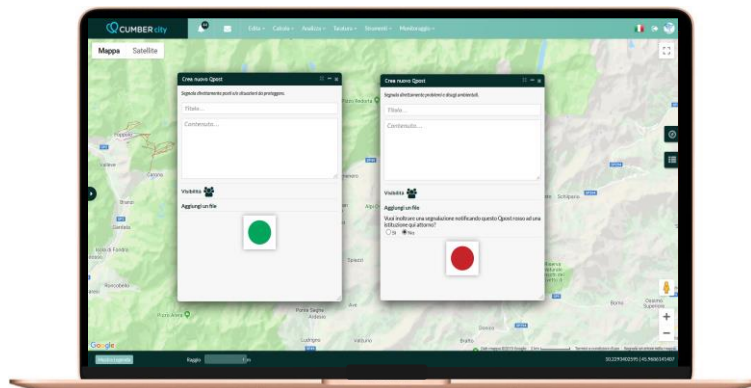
QCUMBER city

Edita · Calcola · Analizza · Tavature · Strumenti · Monitoraggio ·

Mappa Satellite

Crea nuovo Qpost

Segnala direttamente punti o/e situazioni da proteggere.

Titolo...

Contenuto...

Visibilità

Aggiungi un file

Crea nuovo Qpost

Segnala direttamente problemi o disagi ambientali.

Titolo...

Contenuto...

Visibilità

Aggiungi un file

Vuoi inoltrare una segnalazione notificando questo Qpost rosso ad una istituzione qui attorno?

Sì No

Google

Raggio

Mostra Legenda

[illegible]